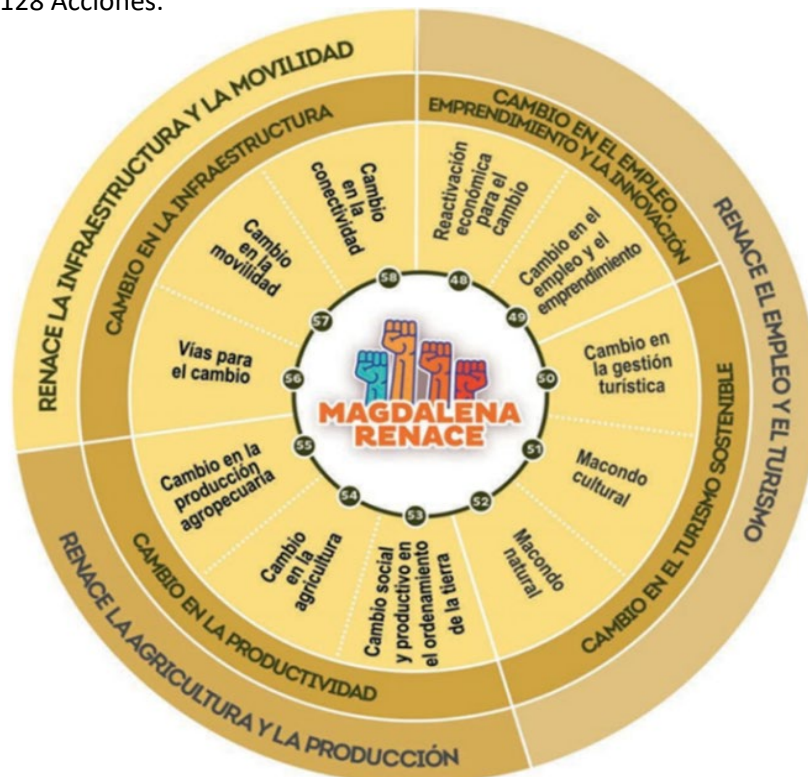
128 Acciones.

RENACE LA INFRAESTRUCTURA Y LA MOVILIDAD

CAMBIO EN LA INFRAESTRUCTURA

Cambio en la conectividad

Cambio en la movilidad

Vías para el cambio

CAMBIO EN EL EMPLEO, EMPRENDIMIENTO Y LA INNOVACIÓN

Reactivación económica para el cambio

Cambio en el empleo y el emprendimiento

RENACE EL EMPLEO Y EL TURISMO

CAMBIO EN EL TURISMO SOSTENIBLE

Cambio en la gestión turística

Macondo cultural

Macondo natural

RENACE LA AGRICULTURA Y LA PRODUCCIÓN

CAMBIO EN LA PRODUCTIVIDAD

Cambio social y productivo en el ordenamiento de la tierra

Cambio en la agricultura

Cambio en la producción agropecuaria

58 48 49 50 51 52 53 54 55 56 57

MAGDALENA RENACE